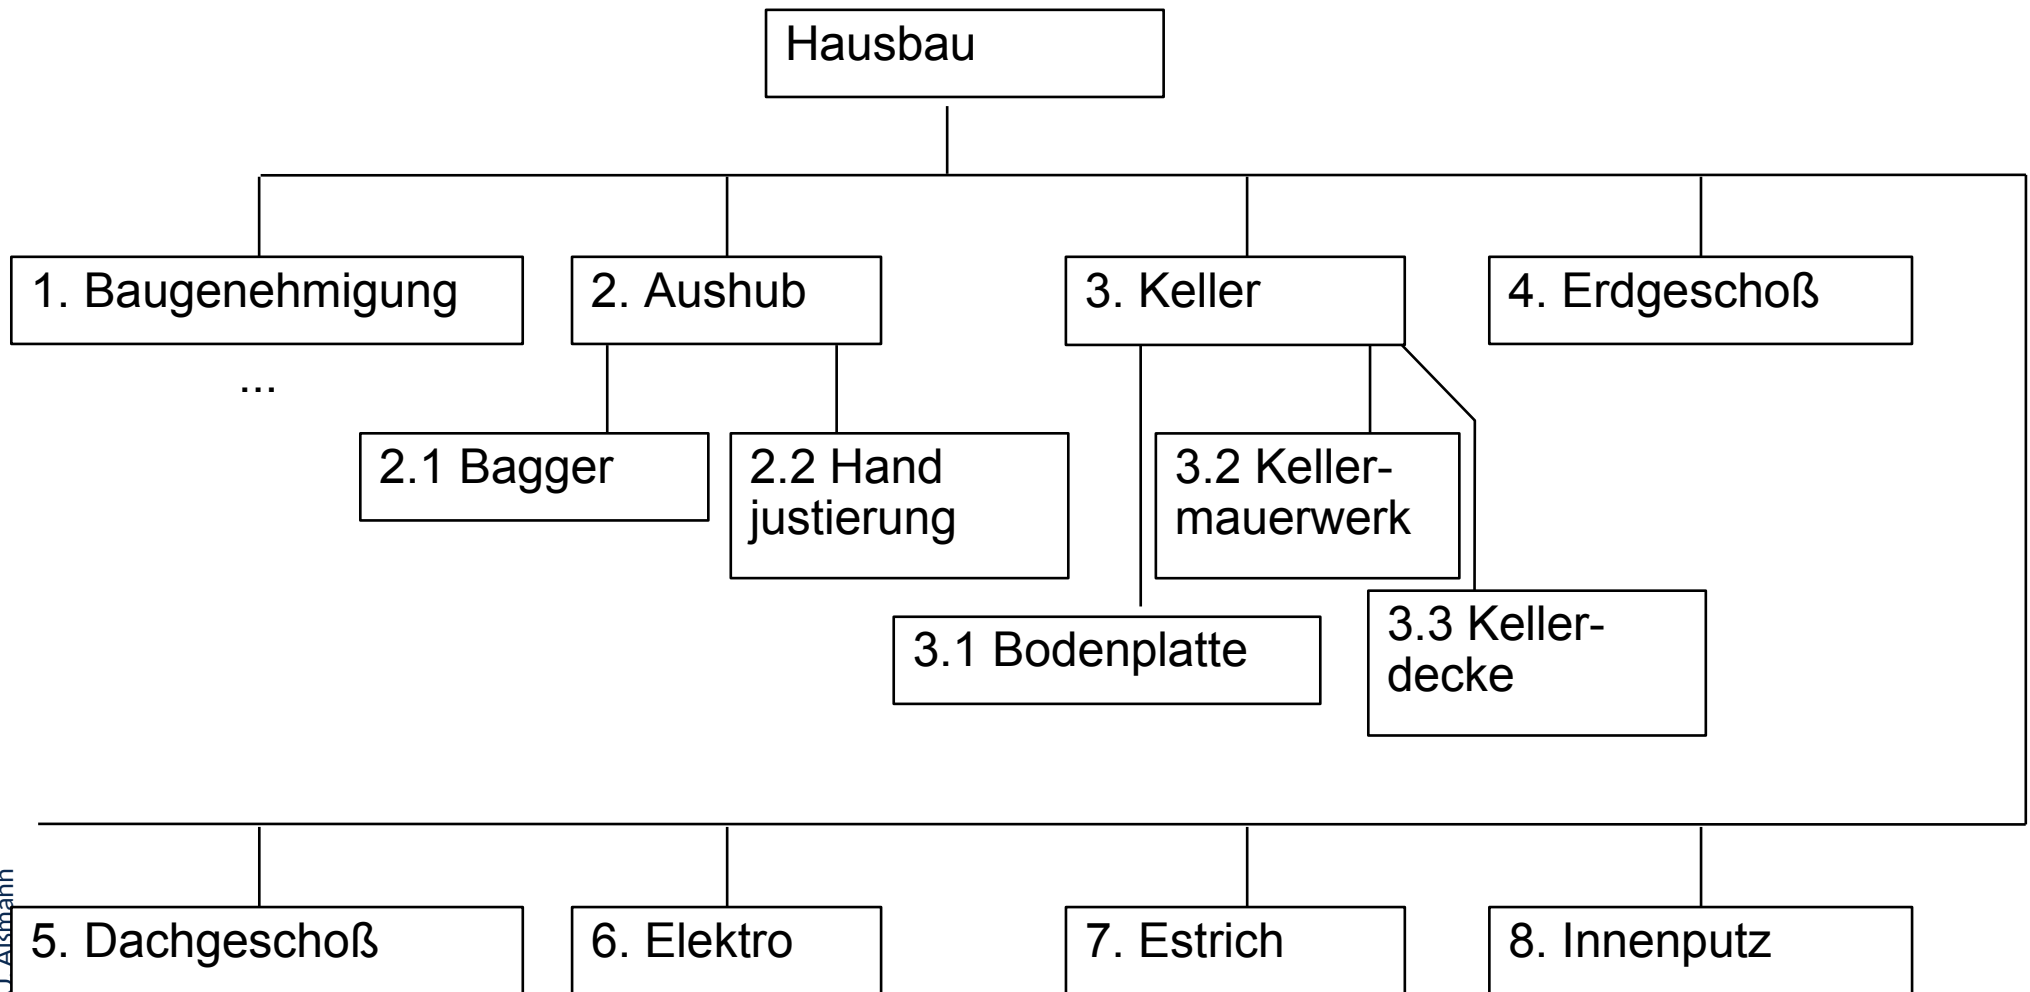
Hausbau

1. Baugenehmigung

...

2. Aushub

2.1 Bagger

2.2 Hand justierung

3. Keller

3.1 Bodenplatte

3.2 Kellermauerwerk

3.3 Kellerdecke

4. Erdgeschoß

5. Dachgeschoß

6. Elektro

7. Estrich

8. Innenputz

U. Aßmann